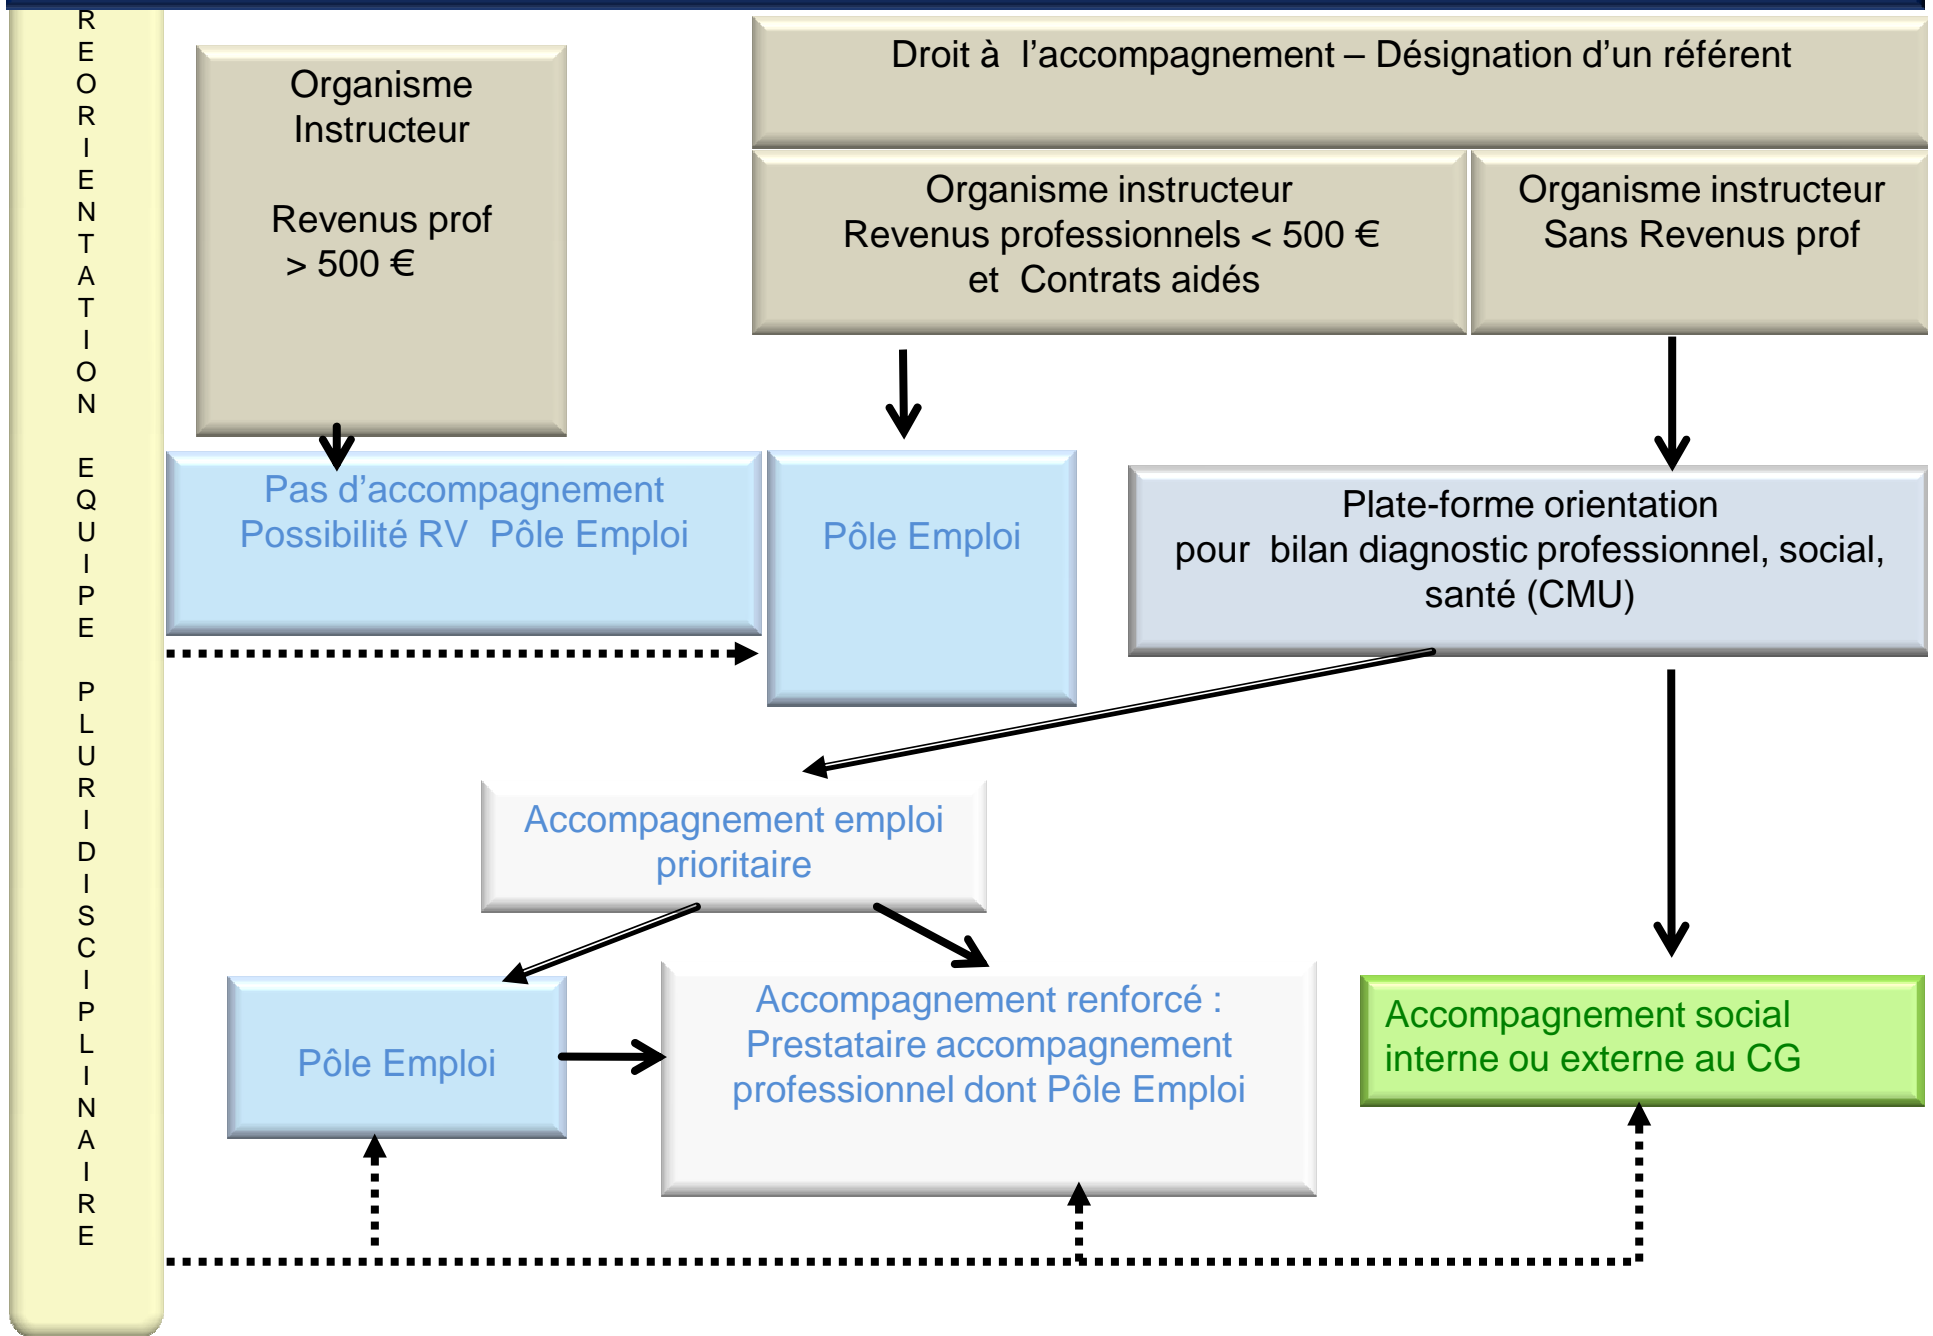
REORIENTATION EQUIPE PLURIDISCIPLINAIRE

Organisme Instructeur

Revenus prof > 500 €

Droit à l'accompagnement – Désignation d'un référent

Organisme instructeur Revenus professionnels < 500 € et Contrats aidés

Organisme instructeur Sans Revenus prof

Pas d'accompagnement Possibilité RV Pôle Emploi

Pôle Emploi

Plate-forme orientation pour bilan diagnostic professionnel, social, santé (CMU)

Accompagnement emploi prioritaire

Pôle Emploi

Accompagnement renforcé : Prestataire accompagnement professionnel dont Pôle Emploi

Accompagnement social interne ou externe au CG